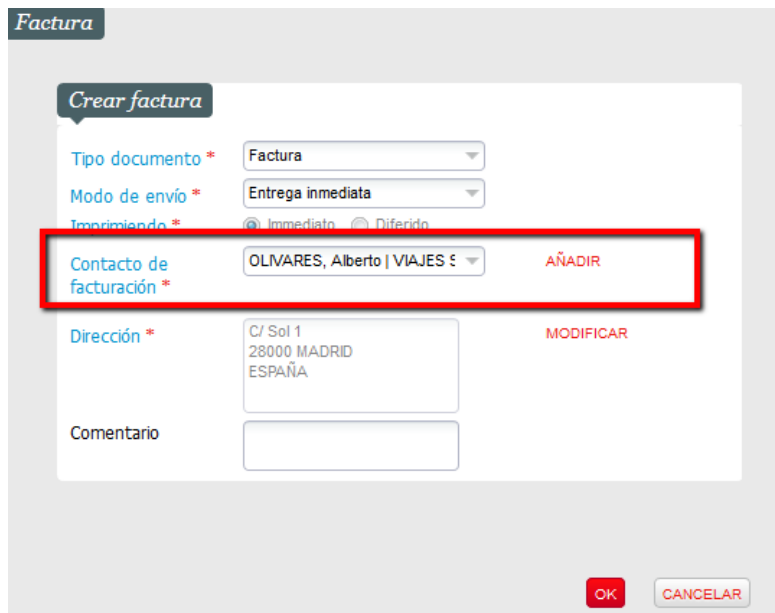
Factura

Crear factura

Tipo documento *
Factura

Modo de envío *
Entrega inmediata

Imprimiendo *
Immediato
Diferido

Contacto de facturación *
OLIVARES, Alberto | VIAJES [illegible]
AÑADIR

Dirección *
C/ Sol 1
28000 MADRID
ESPAÑA
MODIFICAR

Comentario

OK
CANCELAR